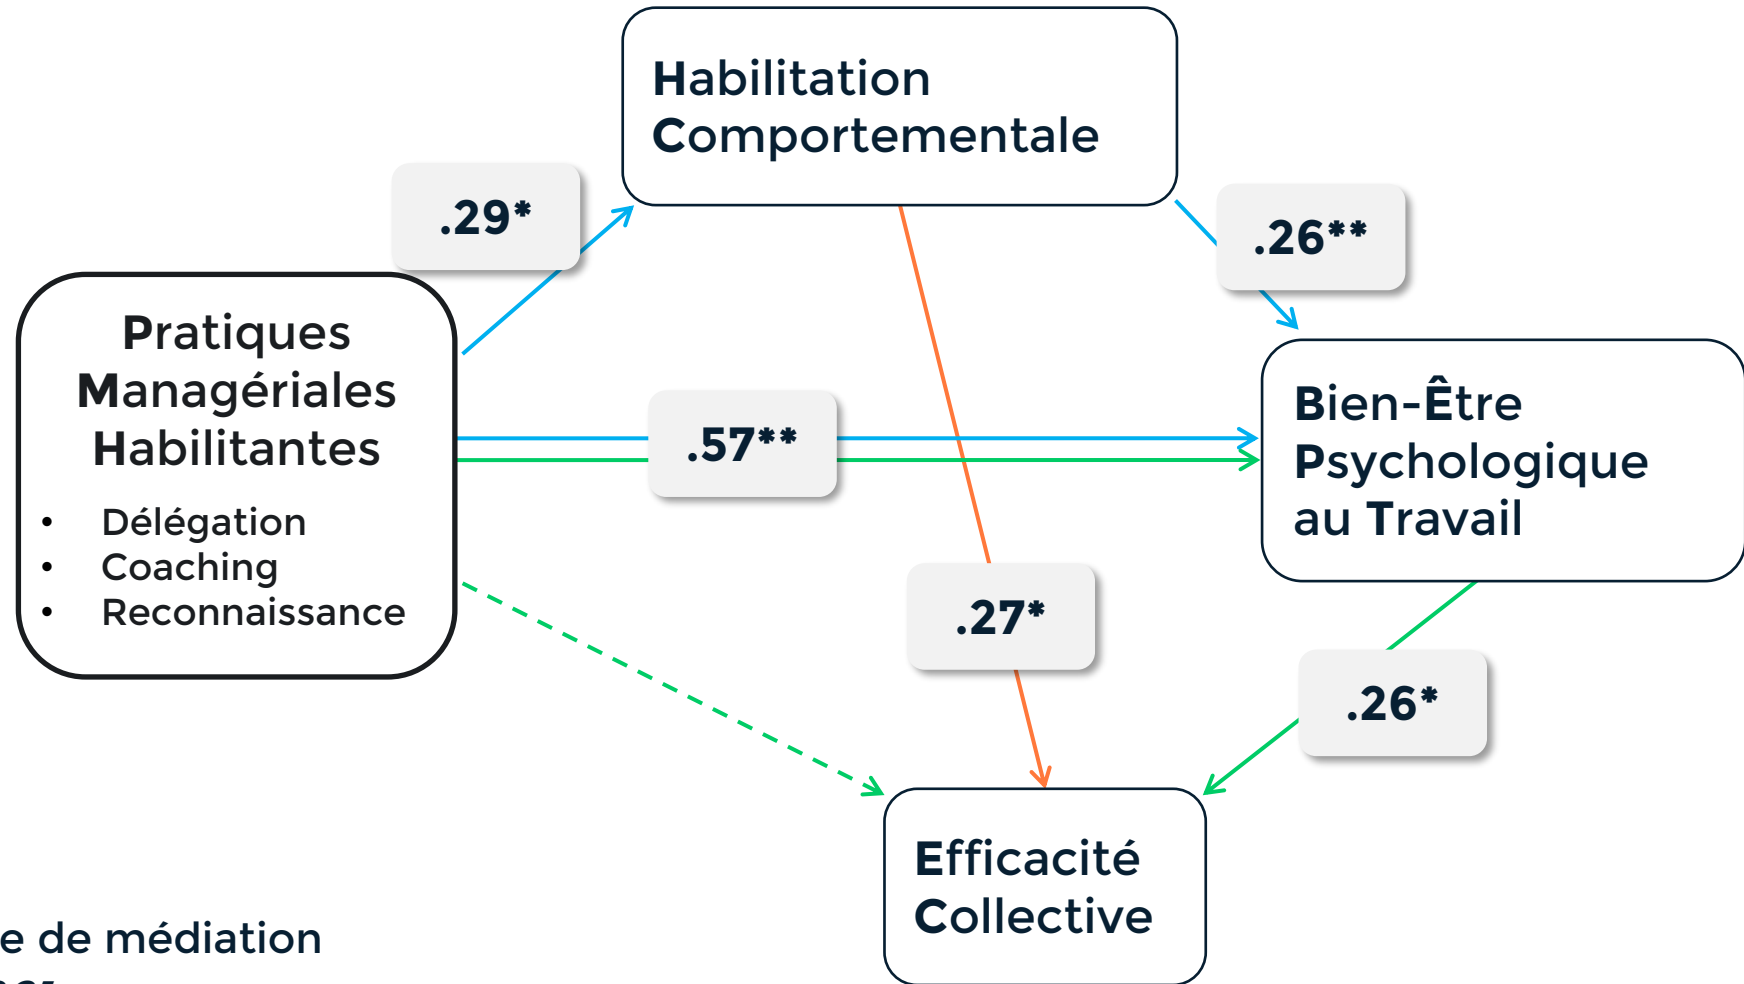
Habilitation Comportementale

.29*

.26**

Pratiques Managériales Habilitantes

• Délégation
• Coaching
• Reconnaissance

.57**

Bien-Être Psychologique au Travail

.27*

.26*

Efficacité Collective

e de médiation

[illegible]